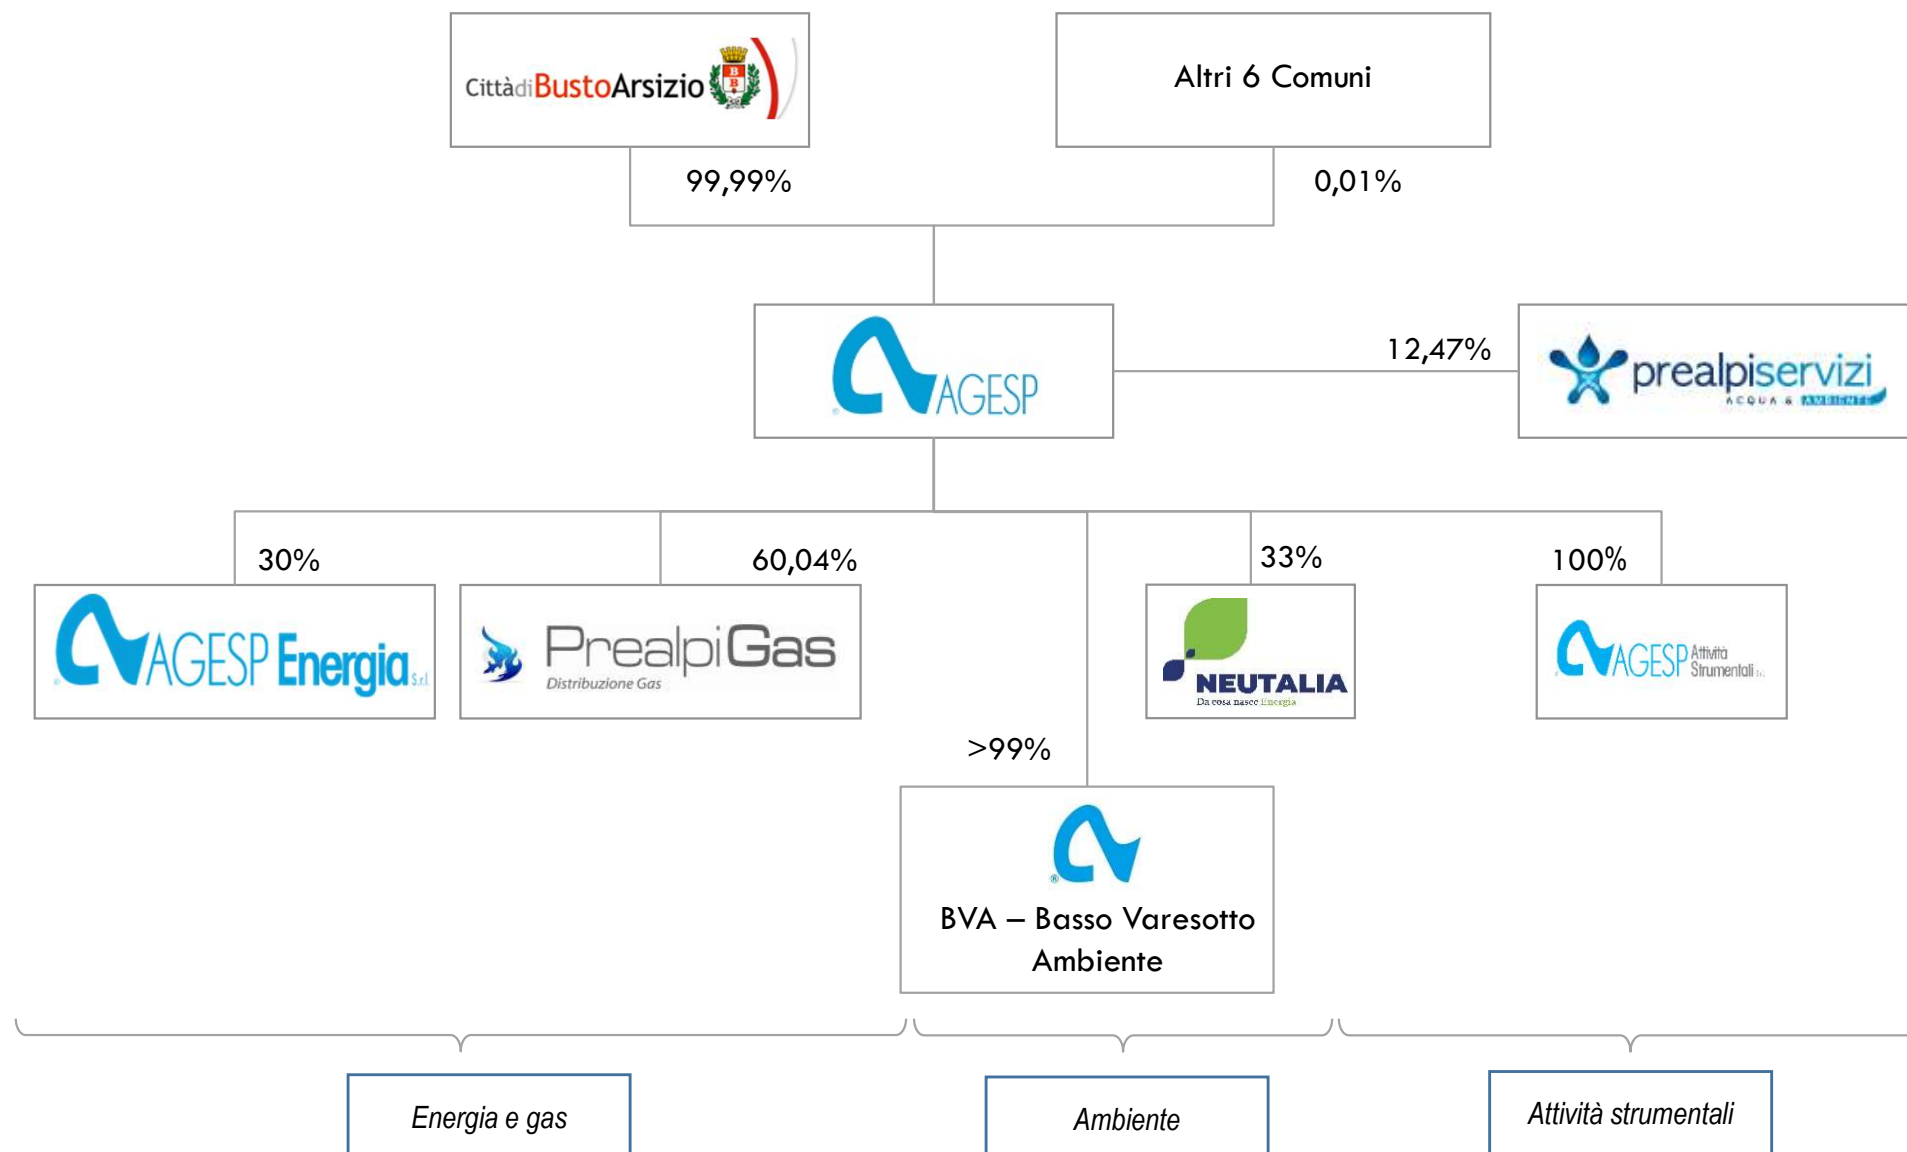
Città di Busto Arsizio

Altri 6 Comuni

99,99%

0,01%

AGESP

12,47%

prealpiservizi
ACQUA & AMBIENTE

30%

60,04%

33%

100%

AGESP Energia S.r.l.

PrealpiGas
Distribuzione Gas

NEUTALIA
Da cosa nasce Energia

AGESP Attività Strumentali S.r.l.

>99%

BVA – Basso Varesotto Ambiente

Energia e gas

Ambiente

Attività strumentali